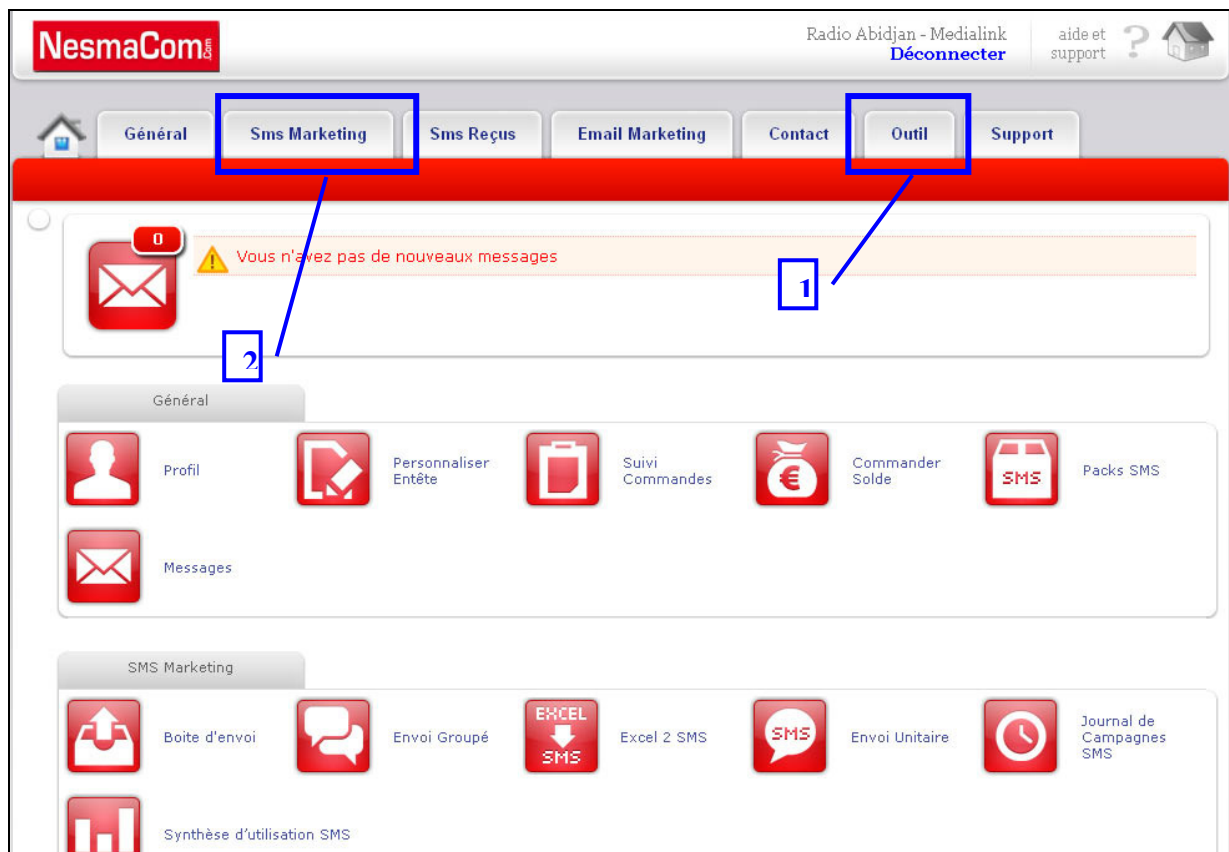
NesmaCom.com

Radio Abidjan - Medialink
Déconnecter

aide et support

Général
Sms Marketing
Sms Reçus
Email Marketing
Contact
Outil
Support

0
Vous n'avez pas de nouveaux messages

1

2

Général

Profil
Personnaliser Entête
Suivi Commandes
€
Commander Solde
SMS
Packs SMS
Messages

SMS Marketing

Boite d'envoi
Envoi Groupé
EXCEL
SMS
Excel 2 SMS
SMS
Envoi Unitaire
Journal de Campagnes SMS
Synthèse d'utilisation SMS